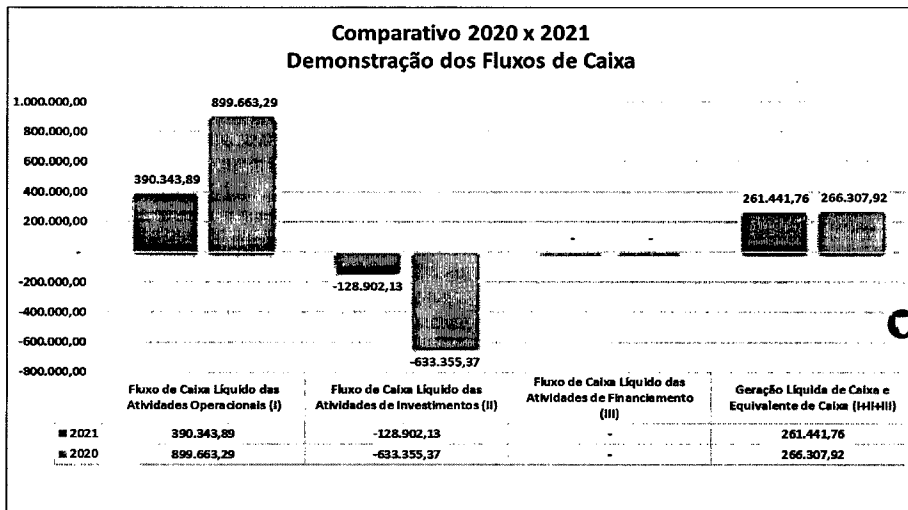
Comparativo 2020 x 2021
Demonstração dos Fluxos de Caixa

1.000.000,00
800.000,00
600.000,00
400.000,00
200.000,00
-
-200.000,00
-400.000,00
-600.000,00
-800.000,00

390.343,89
899.663,29
-128.902,13
-633.355,37
-
-
261.441,76
266.307,92

C

| | Fluxo de Caixa Líquido das Atividades Operacionais (I) | Fluxo de Caixa Líquido das Atividades de Investimentos (II) | Fluxo de Caixa Líquido das Atividades de Financiamento (III) | Geração Líquida de Caixa e Equivalente de Caixa (I+II+III) |
|---|---|---|---|---|
| 2021 | 390.343,89 | -128.902,13 | - | 261.441,76 |
| 2020 | 899.663,29 | -633.355,37 | - | 266.307,92 |